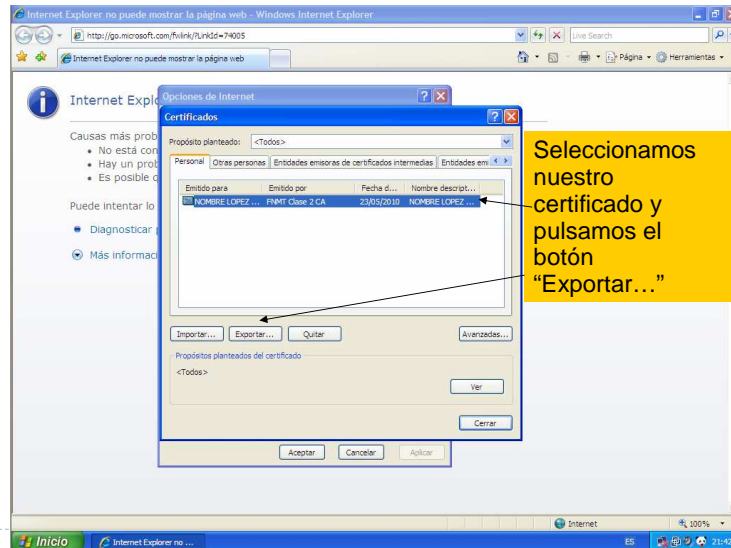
Internet Explorer no puede mostrar la página web - Windows Internet Explorer

http://go.microsoft.com/fwlink/?LinkId=74005

Live Search

Internet Explorer no puede mostrar la página web

Página ▾ Herramientas ▾

Internet Explo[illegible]

Causas más prob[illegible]
• No está con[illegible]
• Hay un prob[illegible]
• Es posible q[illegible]

Puede intentar lo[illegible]

Diagnosticar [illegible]

Más informaci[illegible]

Opciones de Internet

Certificados

Propósito planteado: <Todos>

Personal | Otras personas | Entidades emisoras de certificados intermedias | Entidades emi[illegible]

| Emitido para | Emitido por | Fecha d... | Nombre descript... |
|---|---|---|---|
| NOMBRE LOPEZ ... | FNMT Clase 2 CA | 23/05/2010 | NOMBRE LOPEZ ... |

Importar... | Exportar... | Quitar | Avanzadas...

Propósitos planteados del certificado

<Todos>

Ver

Cerrar

Aceptar | Cancelar | Aplicar

Seleccionamos nuestro certificado y pulsamos el botón “Exportar…”

Internet

100%

Inicio

Internet Explorer no ...

ES

21:42